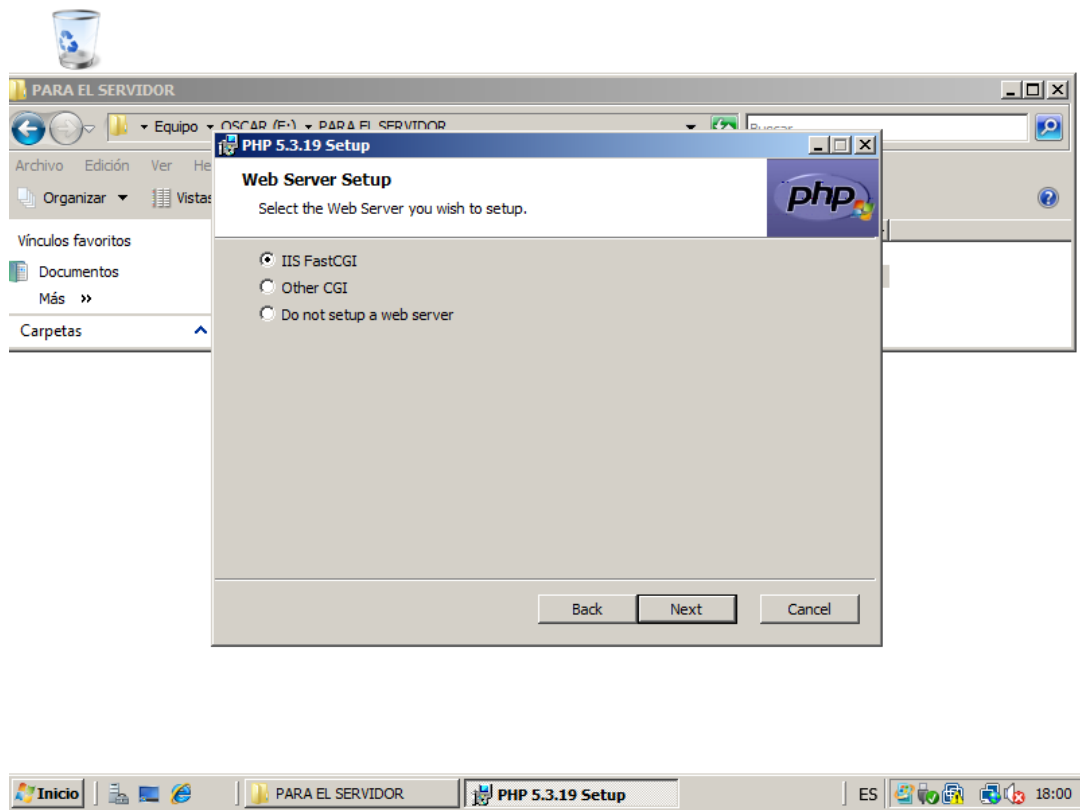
PARA EL SERVIDOR

Equipo ▸ OSCAR (E:) ▸ PARA EL SERVIDOR

Buscar

Archivo Edición Ver He

Organizar ▾ Vistas

Vínculos favoritos

Documentos

Más »

Carpetas

PHP 5.3.19 Setup

Web Server Setup

Select the Web Server you wish to setup.

php

IIS FastCGI

Other CGI

Do not setup a web server

Back Next Cancel

Inicio PARA EL SERVIDOR PHP 5.3.19 Setup ES 18:00